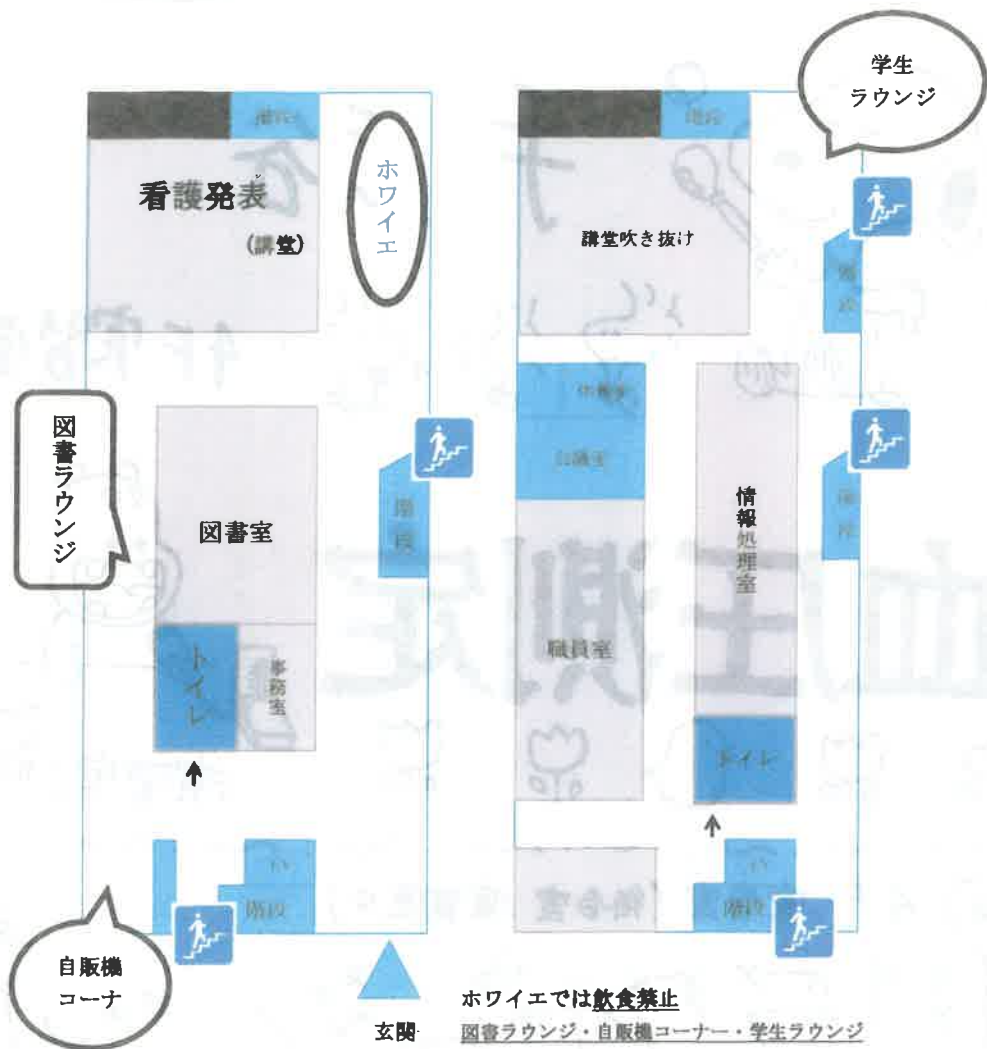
学生ラウンジ

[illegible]

看護発表

(講堂)

ホワイエ

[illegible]

講堂吹き抜け

階段

図書ラウンジ

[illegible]

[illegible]

階段

情報処理室

階段

図書室

トイレ

事務室

職員室

トイレ

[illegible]

階段

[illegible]

階段

自販機コーナ

ホワイエでは飲食禁止

玄関

図書ラウンジ・自販機コーナー・学生ラウンジ